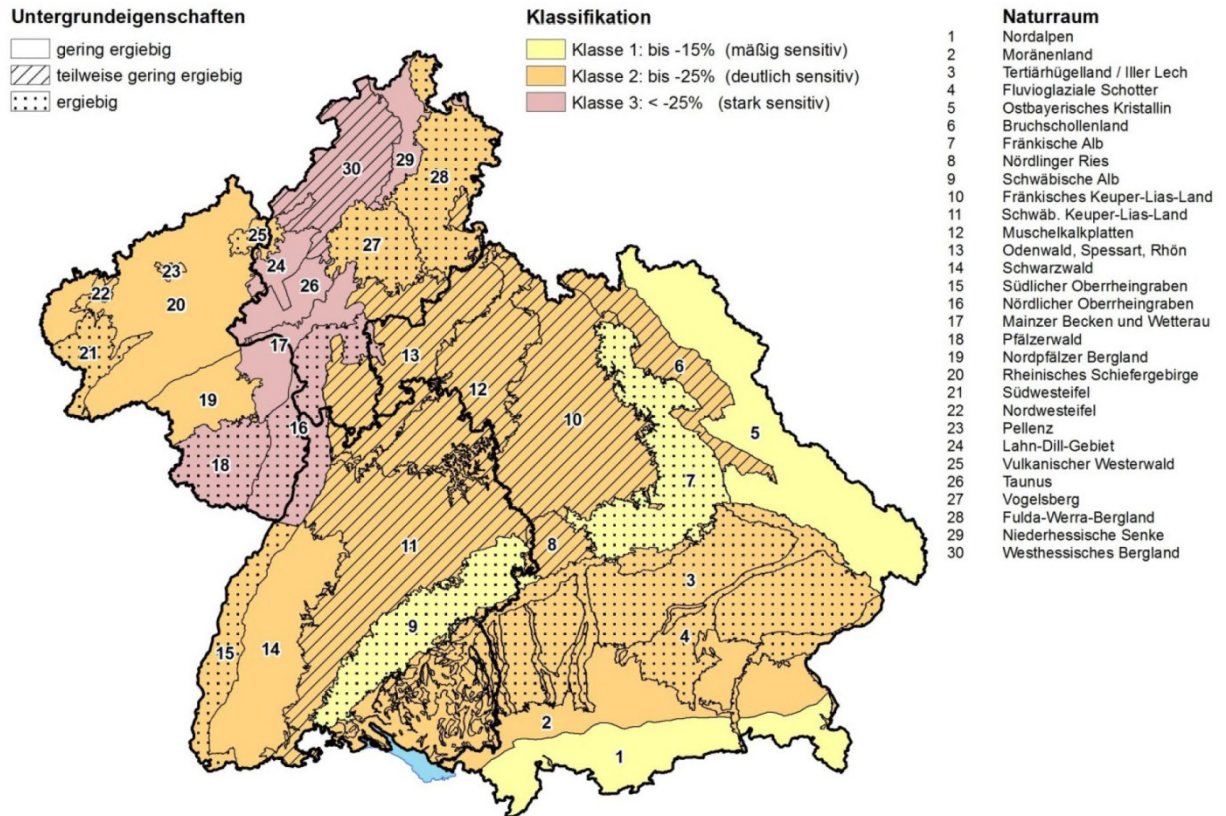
Untergrundeigenschaften
gering ergiebig
teilweise gering ergiebig
ergiebig

Klassifikation
Klasse 1: bis -15% (mäßig sensitiv)
Klasse 2: bis -25% (deutlich sensitiv)
Klasse 3: < -25% (stark sensitiv)

Naturraum
1 Nordalpen
2 Moränenland
3 Tertiärhügelland / Iller Lech
4 Fluvioglaziale Schotter
5 Ostbayerisches Kristallin
6 Bruchschollenland
7 Fränkische Alb
8 Nördlinger Ries
9 Schwäbische Alb
10 Fränkisches Keuper-Lias-Land
11 Schwäb. Keuper-Lias-Land
12 Muschelkalkplatten
13 Odenwald, Spessart, Rhön
14 Schwarzwald
15 Südlicher Oberrheingraben
16 Nördlicher Oberrheingraben
17 Mainzer Becken und Wetterau
18 Pfälzerwald
19 Nordpfälzer Bergland
20 Rheinisches Schiefergebirge
21 Südwesteifel
22 Nordwesteifel
23 Pellenz
24 Lahn-Dill-Gebiet
25 Vulkanischer Westerwald
26 Taunus
27 Vogelsberg
28 Fulda-Werra-Bergland
29 Niederhessische Senke
30 Westhessisches Bergland

30
29
28
25
27
23
22
20
24
26
21
17
13
19
12
6
10
16
5
18
7
11
8
3
4
9
15
14
2
1